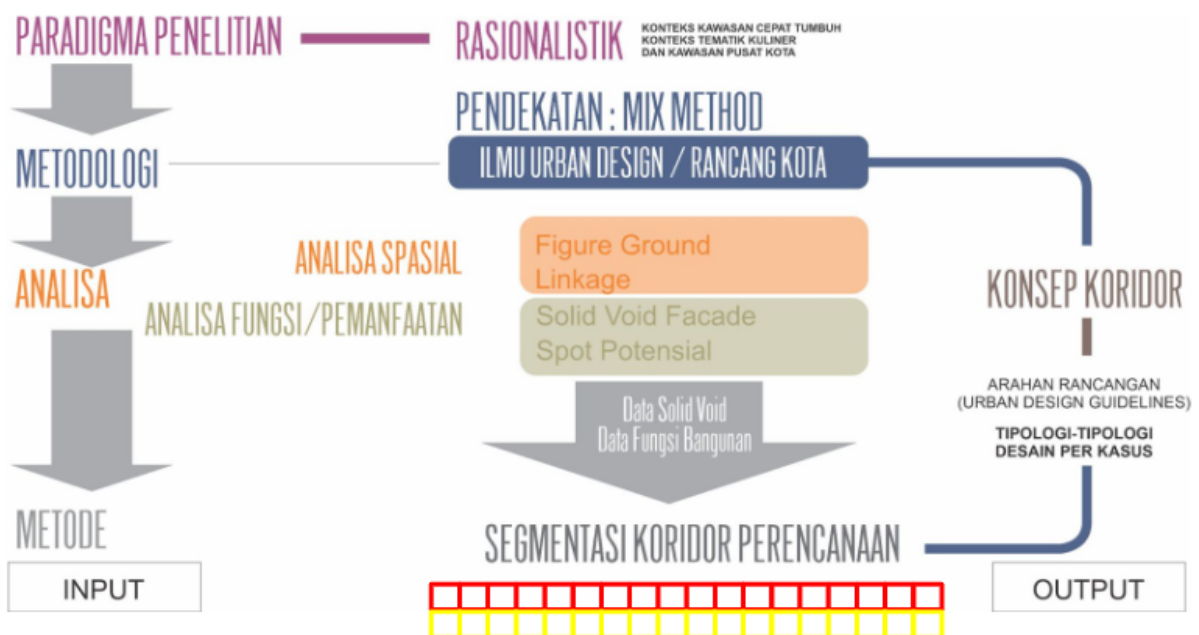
PARADIGMA PENELITIAN

RASIONALISTIK

KONTEKS KAWASAN CEPAT TUMBUH
KONTEKS TEMATIK KULINER
DAN KAWASAN PUSAT KOTA

PENDEKATAN : MIX METHOD

METODOLOGI

ILMU URBAN DESIGN / RANCANG KOTA

ANALISA SPASIAL

Figure Ground
Linkage

ANALISA

ANALISA FUNGSI/PEMANFAATAN

Solid Void Facade
Spot Potensial

KONSEP KORIDOR

ARAHAN RANCANGAN
(URBAN DESIGN GUIDELINES)

TIPOLOGI-TIPOLOGI
DESAIN PER KASUS

Data Solid Void
Data Fungsi Bangunan

METODE

SEGMENTASI KORIDOR PERENCANAAN

INPUT

OUTPUT